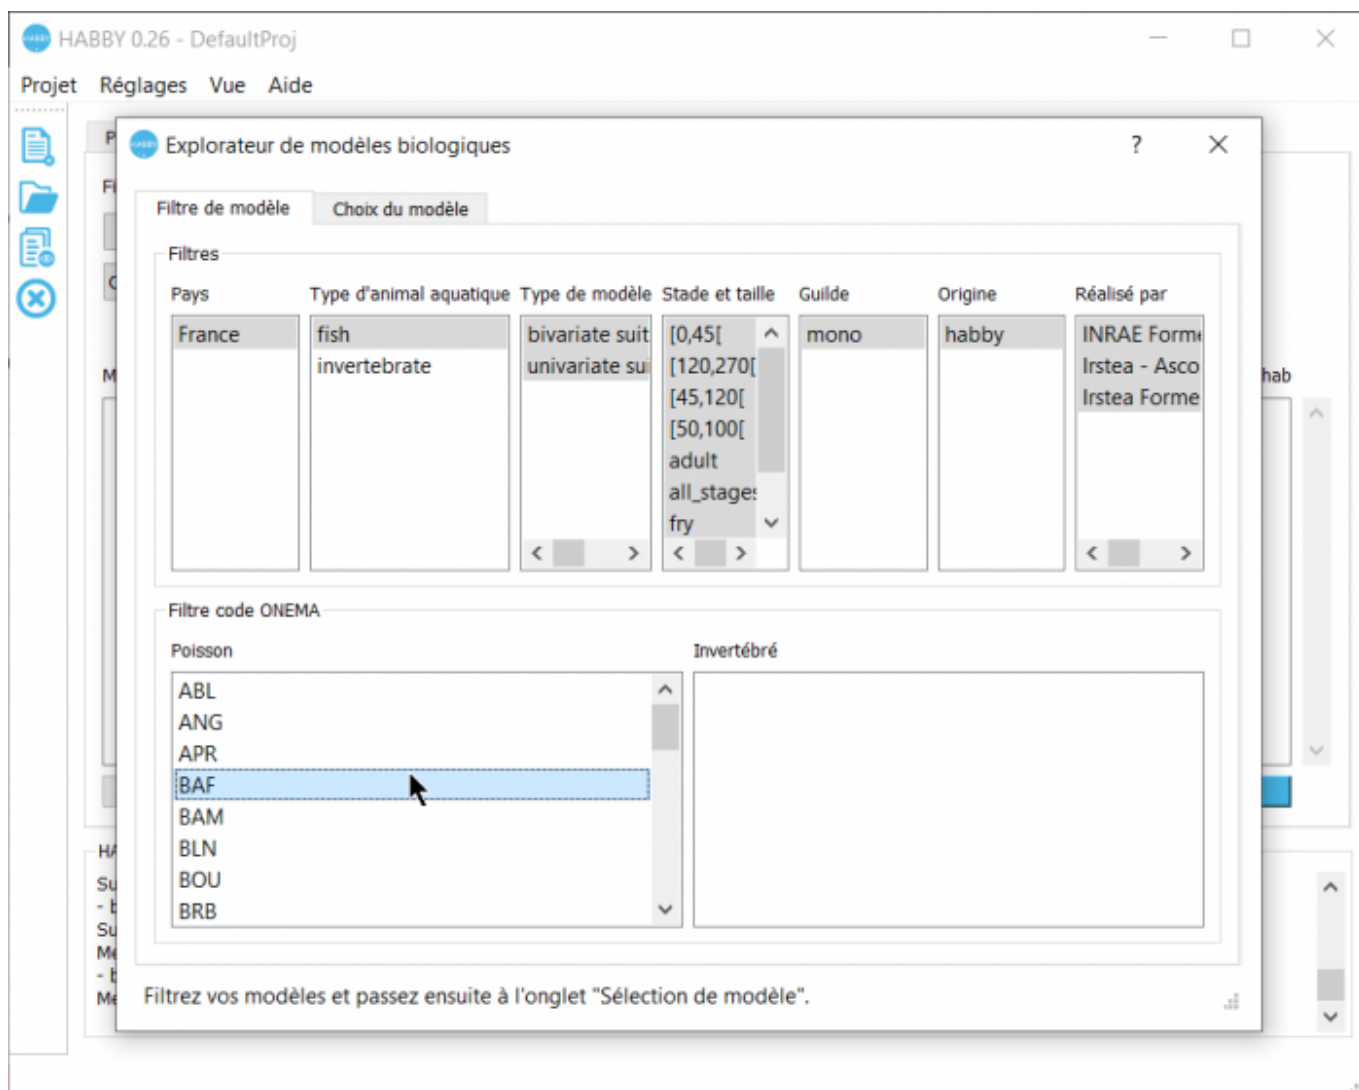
HABBY 0.26 - DefaultProj

Projet Réglages Vue Aide

Explorateur de modèles biologiques

?

Filtre de modèle Choix du modèle

Filtres

| Pays | Type d'animal aquatique | Type de modèle | Stade et taille | Guilde | Origine | Réalisé par |
|---|---|---|---|---|---|---|
| France | fish | bivariate suit | [0,45[ | mono | habby | INRAE Form |
| | invertebrate | univariate su | [120,270[ | | | Irstea - Asco |
| | | | [45,120[ | | | Irstea Forme |
| | | | [50,100[ | | | |
| | | | adult | | | |
| | | | all_stage | | | |
| | | | fry | | | |

Filtre code ONEMA

Poisson

ABL
ANG
APR
BAF
BAM
BLN
BOU
BRB

Invertébré

hab

Filtrez vos modèles et passez ensuite à l'onglet "Sélection de modèle".